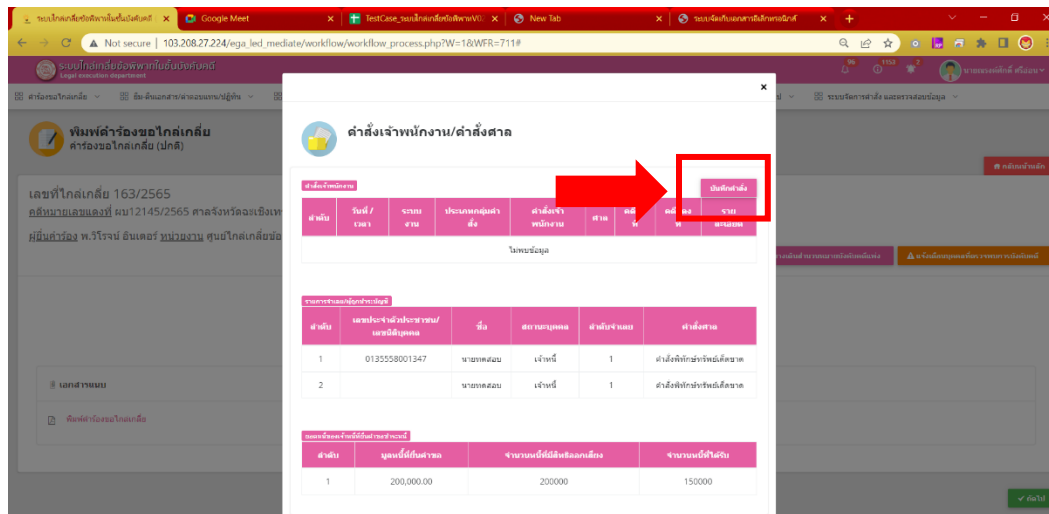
ระบบไกล่เกลี่ยข้อพิพาทในชั้นบังคับคดี × Google Meet × TestCase_ระบบไกล่เกลี่ยข้อพิพาทV0 × New Tab × ระบบจัดเก็บเอกสารอิเล็กทรอนิกส์ × +

Not secure | 103.208.27.224/ega_led_mediate/workflow/workflow_process.php?W=1&WFR=711#

ระบบไกล่เกลี่ยข้อพิพาทในชั้นบังคับคดี
Legal execution department

96 1157 2 นายพรงศักดิ์ ศรีอ่อน

คำร้องขอไกล่เกลี่ย ข้อมูลเอกสาร/คำถอนเรื่อง/ปฏิทิน ระบบจัดการคำสั่ง และตรวจสอบข้อมูล

พิมพ์คำร้องขอไกล่เกลี่ย
คำร้องขอไกล่เกลี่ย (ปกติ)

เลขที่ไกล่เกลี่ย 163/2565
คดีหมายเลขแดงที่ ผบ12145/2565 ศาลจังหวัดฉะเชิงเทรา
ผู้ยื่นคำร้อง พ.วีรัจน์ อินเตอร์ หน่วยงาน ศูนย์ไกล่เกลี่ยข้อ

เอกสารแนบ
พิมพ์คำร้องขอไกล่เกลี่ย

กลับหน้าหลัก

×

คำสั่งเจ้าพนักงาน/คำสั่งศาล

คำสั่งเจ้าพนักงาน

บันทึกคำสั่ง

| ลำดับ | วันที่ / เวลา | ระบบงาน | ประเภทกลุ่มคำสั่ง | คำสั่งเจ้าพนักงาน | ศาล | คดี | คดีของ | รายละเอียด |
|---|---|---|---|---|---|---|---|---|
| ไม่พบข้อมูล | | | | | | | | |

รายการจำนองบัญชีทรัพย์

| ลำดับ | เลขประจำตัวประชาชน/เลขนิติบุคคล | ชื่อ | สถานะบุคคล | ลำดับจำนอง | คำสั่งศาล |
|---|---|---|---|---|---|
| 1 | 0135558001347 | นายทดสอบ | เจ้าหนี้ | 1 | คำสั่งพิทักษ์ทรัพย์เด็ดขาด |
| 2 | | นายทดสอบ | เจ้าหนี้ | 1 | คำสั่งพิทักษ์ทรัพย์เด็ดขาด |

ยอดหนี้ของเจ้าหนี้ที่ยื่นคำขอรับชำระหนี้

| ลำดับ | มูลหนี้ที่ยื่นคำขอ | จำนวนหนี้ที่มีสิทธิหลีกเลี่ยง | จำนวนหนี้ที่ได้รับ |
|---|---|---|---|
| 1 | 200,000.00 | 200000 | 150000 |

ถัดไป